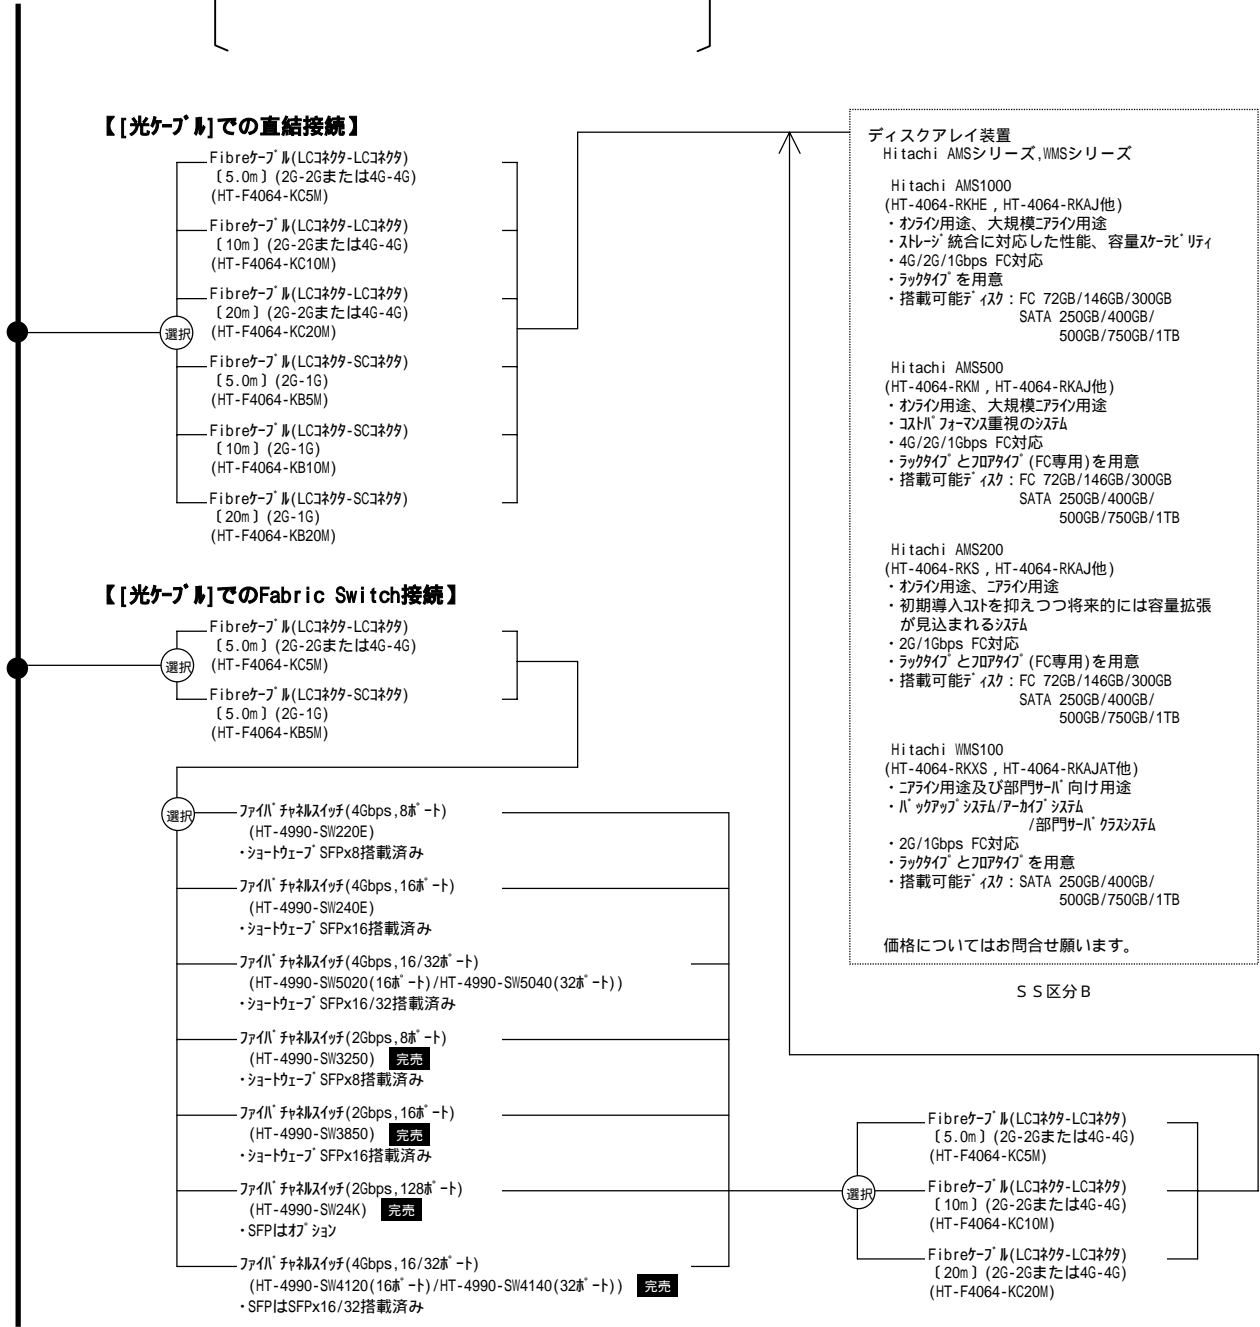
【[光ケーブル]での直結接続】

選択

Fibreケーブル(LCコネクタ-LCコネクタ)〔5.0m〕(2G-2Gまたは4G-4G)(HT-F4064-KC5M)

Fibreケーブル(LCコネクタ-LCコネクタ)〔10m〕(2G-2Gまたは4G-4G)(HT-F4064-KC10M)

Fibreケーブル(LCコネクタ-LCコネクタ)〔20m〕(2G-2Gまたは4G-4G)(HT-F4064-KC20M)

Fibreケーブル(LCコネクタ-SCコネクタ)〔5.0m〕(2G-1G)(HT-F4064-KB5M)

Fibreケーブル(LCコネクタ-SCコネクタ)〔10m〕(2G-1G)(HT-F4064-KB10M)

Fibreケーブル(LCコネクタ-SCコネクタ)〔20m〕(2G-1G)(HT-F4064-KB20M)

【[光ケーブル]でのFabric Switch接続】

選択

Fibreケーブル(LCコネクタ-LCコネクタ)〔5.0m〕(2G-2Gまたは4G-4G)(HT-F4064-KC5M)

Fibreケーブル(LCコネクタ-SCコネクタ)〔5.0m〕(2G-1G)(HT-F4064-KB5M)

選択

ファイバチャネルスイッチ(4Gbps,8ポート)(HT-4990-SW220E)
・ショートウェーブSFPx8搭載済み

ファイバチャネルスイッチ(4Gbps,16ポート)(HT-4990-SW240E)
・ショートウェーブSFPx16搭載済み

ファイバチャネルスイッチ(4Gbps,16/32ポート)(HT-4990-SW5020(16ポート)/HT-4990-SW5040(32ポート))
・ショートウェーブSFPx16/32搭載済み

ファイバチャネルスイッチ(2Gbps,8ポート)(HT-4990-SW3250) 完売
・ショートウェーブSFPx8搭載済み

ファイバチャネルスイッチ(2Gbps,16ポート)(HT-4990-SW3850) 完売
・ショートウェーブSFPx16搭載済み

ファイバチャネルスイッチ(2Gbps,128ポート)(HT-4990-SW24K) 完売
・SFPはオプション

ファイバチャネルスイッチ(4Gbps,16/32ポート)(HT-4990-SW4120(16ポート)/HT-4990-SW4140(32ポート)) 完売
・SFPはSFPx16/32搭載済み

ディスクアレイ装置
Hitachi AMSシリーズ,WMSシリーズ

Hitachi AMS1000
(HT-4064-RKHE,HT-4064-RKAJ他)
・オンライン用途、大規模ニアライン用途
・ストレージ統合に対応した性能、容量スケーラビリティ
・4G/2G/1Gbps FC対応
・ラックタイプを用意
・搭載可能ディスク:FC 72GB/146GB/300GB
SATA 250GB/400GB/500GB/750GB/1TB

Hitachi AMS500
(HT-4064-RKM,HT-4064-RKAJ他)
・オンライン用途、大規模ニアライン用途
・コストパフォーマンス重視のシステム
・4G/2G/1Gbps FC対応
・ラックタイプとフロアタイプ(FC専用)を用意
・搭載可能ディスク:FC 72GB/146GB/300GB
SATA 250GB/400GB/500GB/750GB/1TB

Hitachi AMS200
(HT-4064-RKS,HT-4064-RKAJ他)
・オンライン用途、ニアライン用途
・初期導入コストを抑えつつ将来的には容量拡張が見込まれるシステム
・2G/1Gbps FC対応
・ラックタイプとフロアタイプ(FC専用)を用意
・搭載可能ディスク:FC 72GB/146GB/300GB
SATA 250GB/400GB/500GB/750GB/1TB

Hitachi WMS100
(HT-4064-RKXS,HT-4064-RKAJAT他)
・ニアライン用途及び部門サーバ向け用途
・バックアップシステム/アーカイブシステム/部門サーバクラスシステム
・2G/1Gbps FC対応
・ラックタイプとフロアタイプを用意
・搭載可能ディスク:SATA 250GB/400GB/500GB/750GB/1TB

価格についてはお問合せ願います。

SS区分B

選択

Fibreケーブル(LCコネクタ-LCコネクタ)〔5.0m〕(2G-2Gまたは4G-4G)(HT-F4064-KC5M)

Fibreケーブル(LCコネクタ-LCコネクタ)〔10m〕(2G-2Gまたは4G-4G)(HT-F4064-KC10M)

Fibreケーブル(LCコネクタ-LCコネクタ)〔20m〕(2G-2Gまたは4G-4G)(HT-F4064-KC20M)